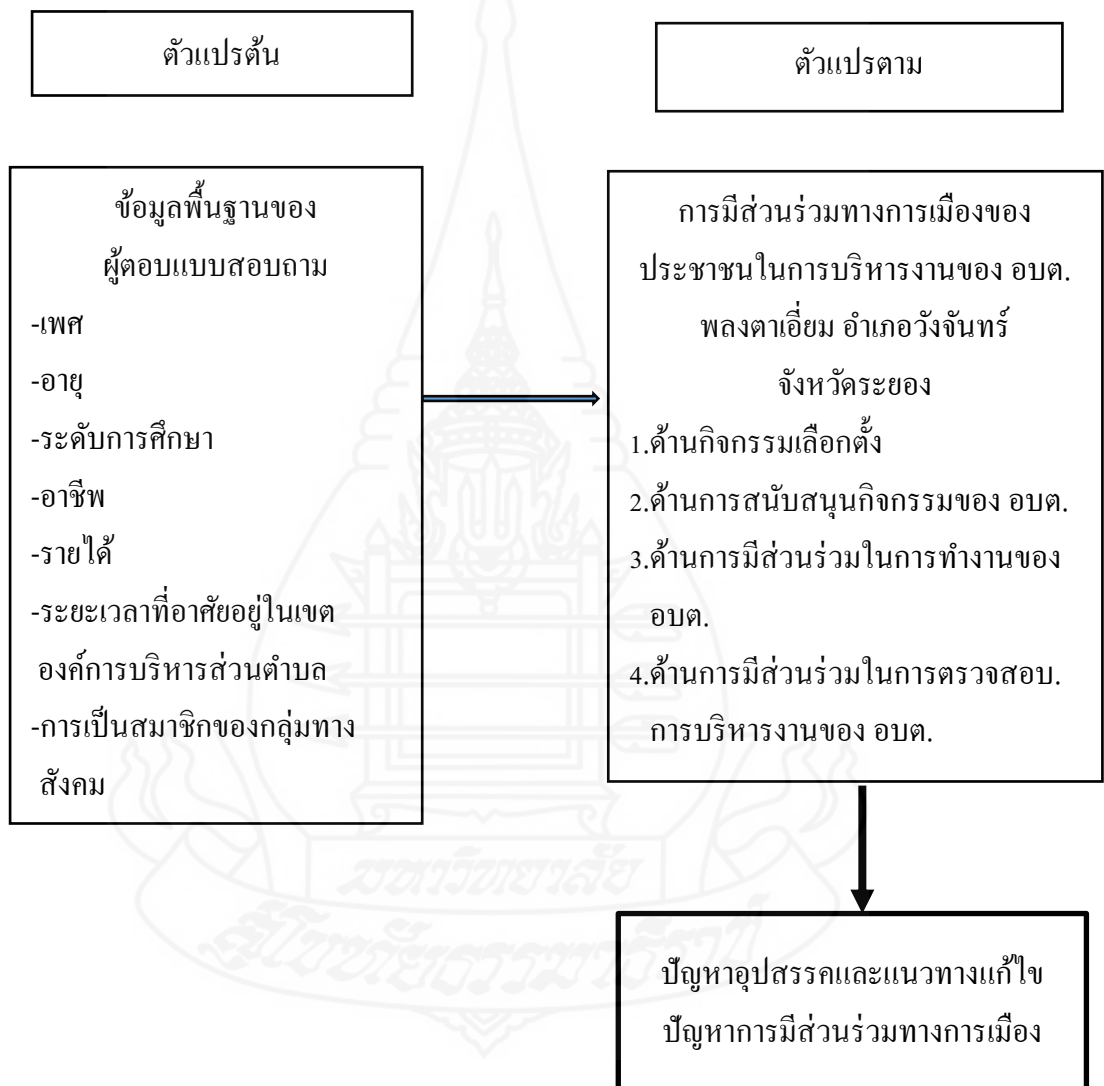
ตัวแปรต้น

ตัวแปรตาม

ข้อมูลพื้นฐานของ
ผู้ตอบแบบสอบถาม
-เพศ
-อายุ
-ระดับการศึกษา
-อาชีพ
-รายได้
-ระยะเวลาที่อาศัยอยู่ในเขต องค์การบริหารส่วนตำบล
-การเป็นสมาชิกของกลุ่มทางสังคม

การมีส่วนร่วมทางการเมืองของ
ประชาชนในการบริหารงานของ อบต.
พลงตาเอี่ยม อำเภอวังจันทร์
จังหวัดระยอง
1.ด้านกิจกรรมเลือกตั้ง
2.ด้านการสนับสนุนกิจกรรมของ อบต.
3.ด้านการมีส่วนร่วมในการทำงานของ อบต.
4.ด้านการมีส่วนร่วมในการตรวจสอบ. การบริหารงานของ อบต.

ปัญหาอุปสรรคและแนวทางแก้ไข
ปัญหาการมีส่วนร่วมทางการเมือง